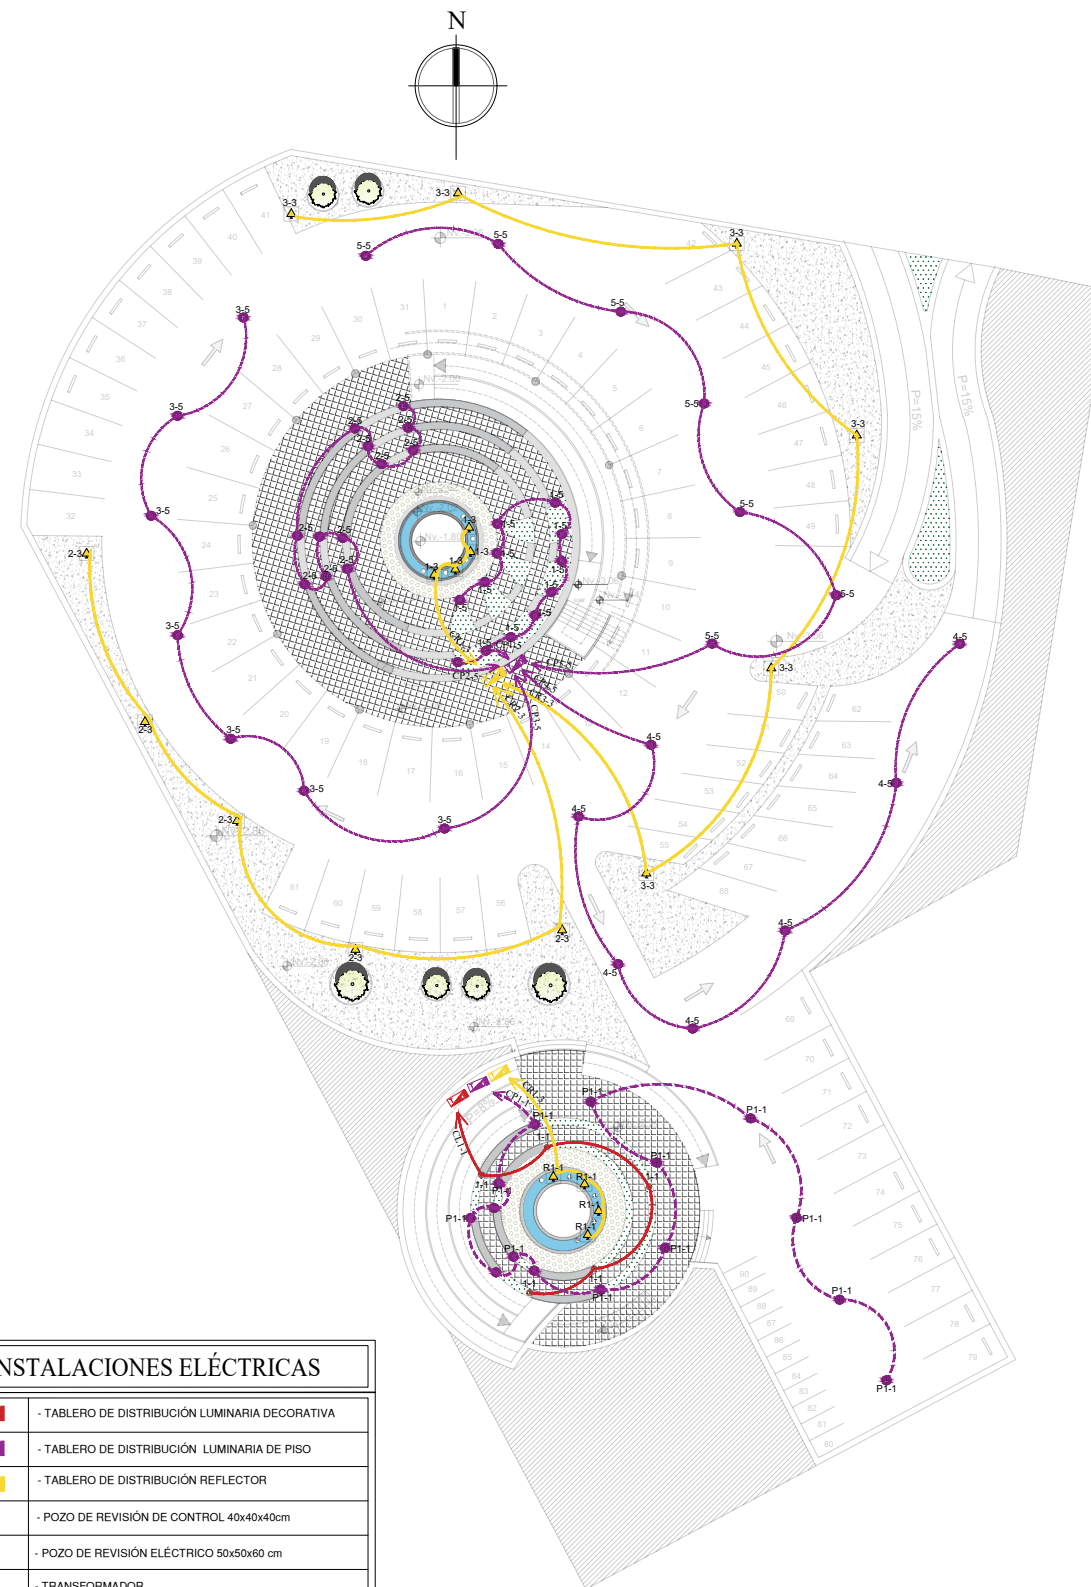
N

3-3
3-3
3-3
5-5
5-5
5-5
3-5
3-5
3-5
5-5
3-3
2-5
2-5
2-5
2-5
2-5
5-5
1-5
1-5
1-3
1-3
1-3
2-3
2-5
2-5
2-5
3-5
5-5
3-5
5-5
4-5
3-3
CP2-5
CP1-5
CP3-3
3-5
3-5
2-3
4-5
4-5
2-3
3-5
4-5
3-3
4-5
2-3
2-3
4-5
4-5
P=15%
P=15%

P1-1
P1-1
P1-1
P1-1
P1-1
R1-1
R1-1
R1-1
R1-1
P1-1
P1-1
P1-1
P1-1
P1-1
P1-1
P1-1
CL1-1
CP1-1
CR1-1

NSTALACIONES ELÉCTRICAS

| | |
|---|---|
| | - TABLERO DE DISTRIBUCIÓN LUMINARIA DECORATIVA |
| | - TABLERO DE DISTRIBUCIÓN LUMINARIA DE PISO |
| | - TABLERO DE DISTRIBUCIÓN REFLECTOR |
| | - POZO DE REVISIÓN DE CONTROL 40x40x40cm |
| | - POZO DE REVISIÓN ELÉCTRICO 50x50x60 cm |
| | - TRANSFORMADOR |